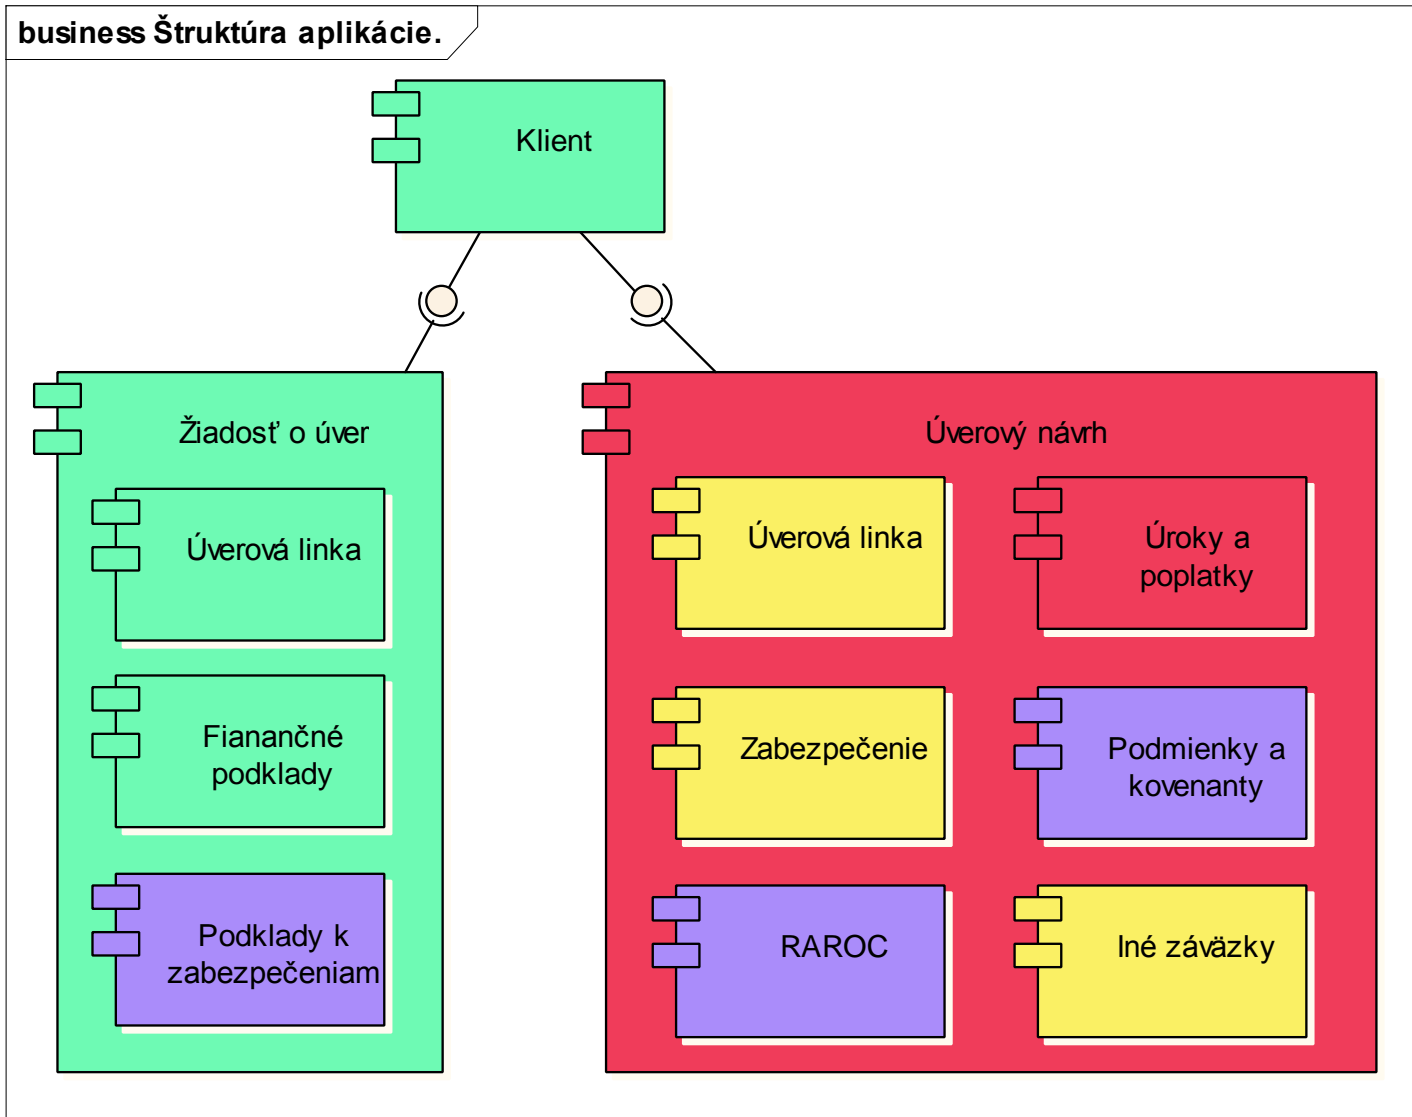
business Štruktúra aplikácie.

Klient

Žiadosť o úver

Úverová linka

Fianančné podklady

Podklady k zabezpečeniam

Úverový návrh

Úverová linka

Úroky a poplatky

Zabezpečenie

Podmienky a kovenanty

RAROC

Iné záväzky